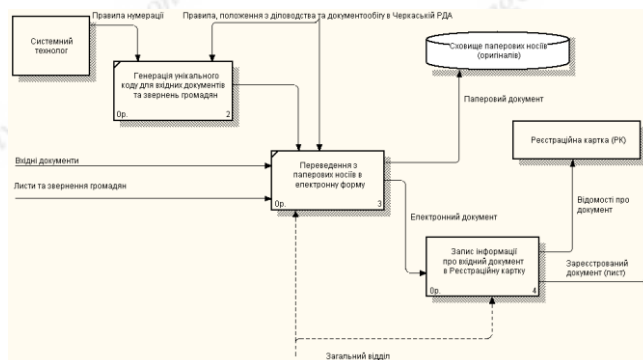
Системний технолог

Правила нумерації

Правила, положення з діловодства та документообігу в Черкаській РДА

Генерація унікального коду для вхідних документів та звернень громадян

0р.

2

Сховище паперових носіїв (оригіналів)

Паперовий документ

Реєстраційна картка (РК)

Вхідні документи

Листи та звернення громадян

Переведення з паперових носіїв в електронну форму

0р.

3

Електронний документ

Відомості про документ

Запис інформації про вхідний документ в Реєстраційну картку

0р.

4

Зареєстрований документ (лист)

Загальний відділ